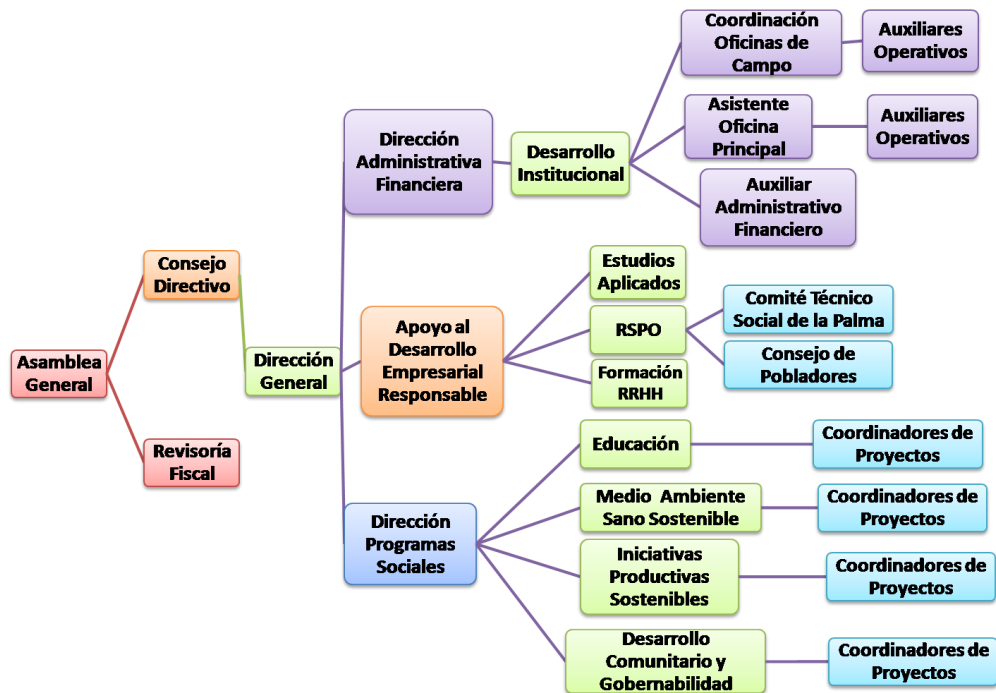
Asamblea General

Consejo Directivo

Revisoría Fiscal

Dirección General

Dirección Administrativa Financiera

Desarrollo Institucional

Coordinación Oficinas de Campo

Auxiliares Operativos

Asistente Oficina Principal

Auxiliares Operativos

Auxiliar Administrativo Financiero

Apoyo al Desarrollo Empresarial Responsable

Estudios Aplicados

RSPO

Comité Técnico Social de la Palma

Consejo de Pobladores

Formación RRHH

Dirección Programas Sociales

Educación

Coordinadores de Proyectos

Medio Ambiente Sano Sostenible

Coordinadores de Proyectos

Iniciativas Productivas Sostenibles

Coordinadores de Proyectos

Desarrollo Comunitario y Gobernabilidad

Coordinadores de Proyectos